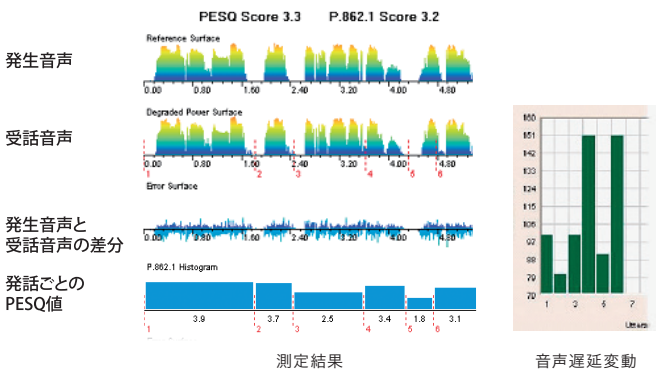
PESQ Score 3.3    P.862.1 Score 3.2

発生音声

Reference Surface

0.00 0.80 1.60 2.40 3.20 4.00 4.80

受話音声

Degraded Power Surface

0.00 0.80 1.60 2.40 3.20 4.00 4.80

1 2 3 4 5 6

Error Surface

発生音声と受話音声の差分

0.00 0.80 1.60 2.40 3.20 4.00 4.80

発話ごとのPESQ値

P.862.1 Histogram

3.9 3.7 2.5 3.4 1.8 3.1

1 2 3 4 5 6

測定結果

160
151
142
133
124
115
106
97
88
79
70

1 3 5 7

Utters

音声遅延変動